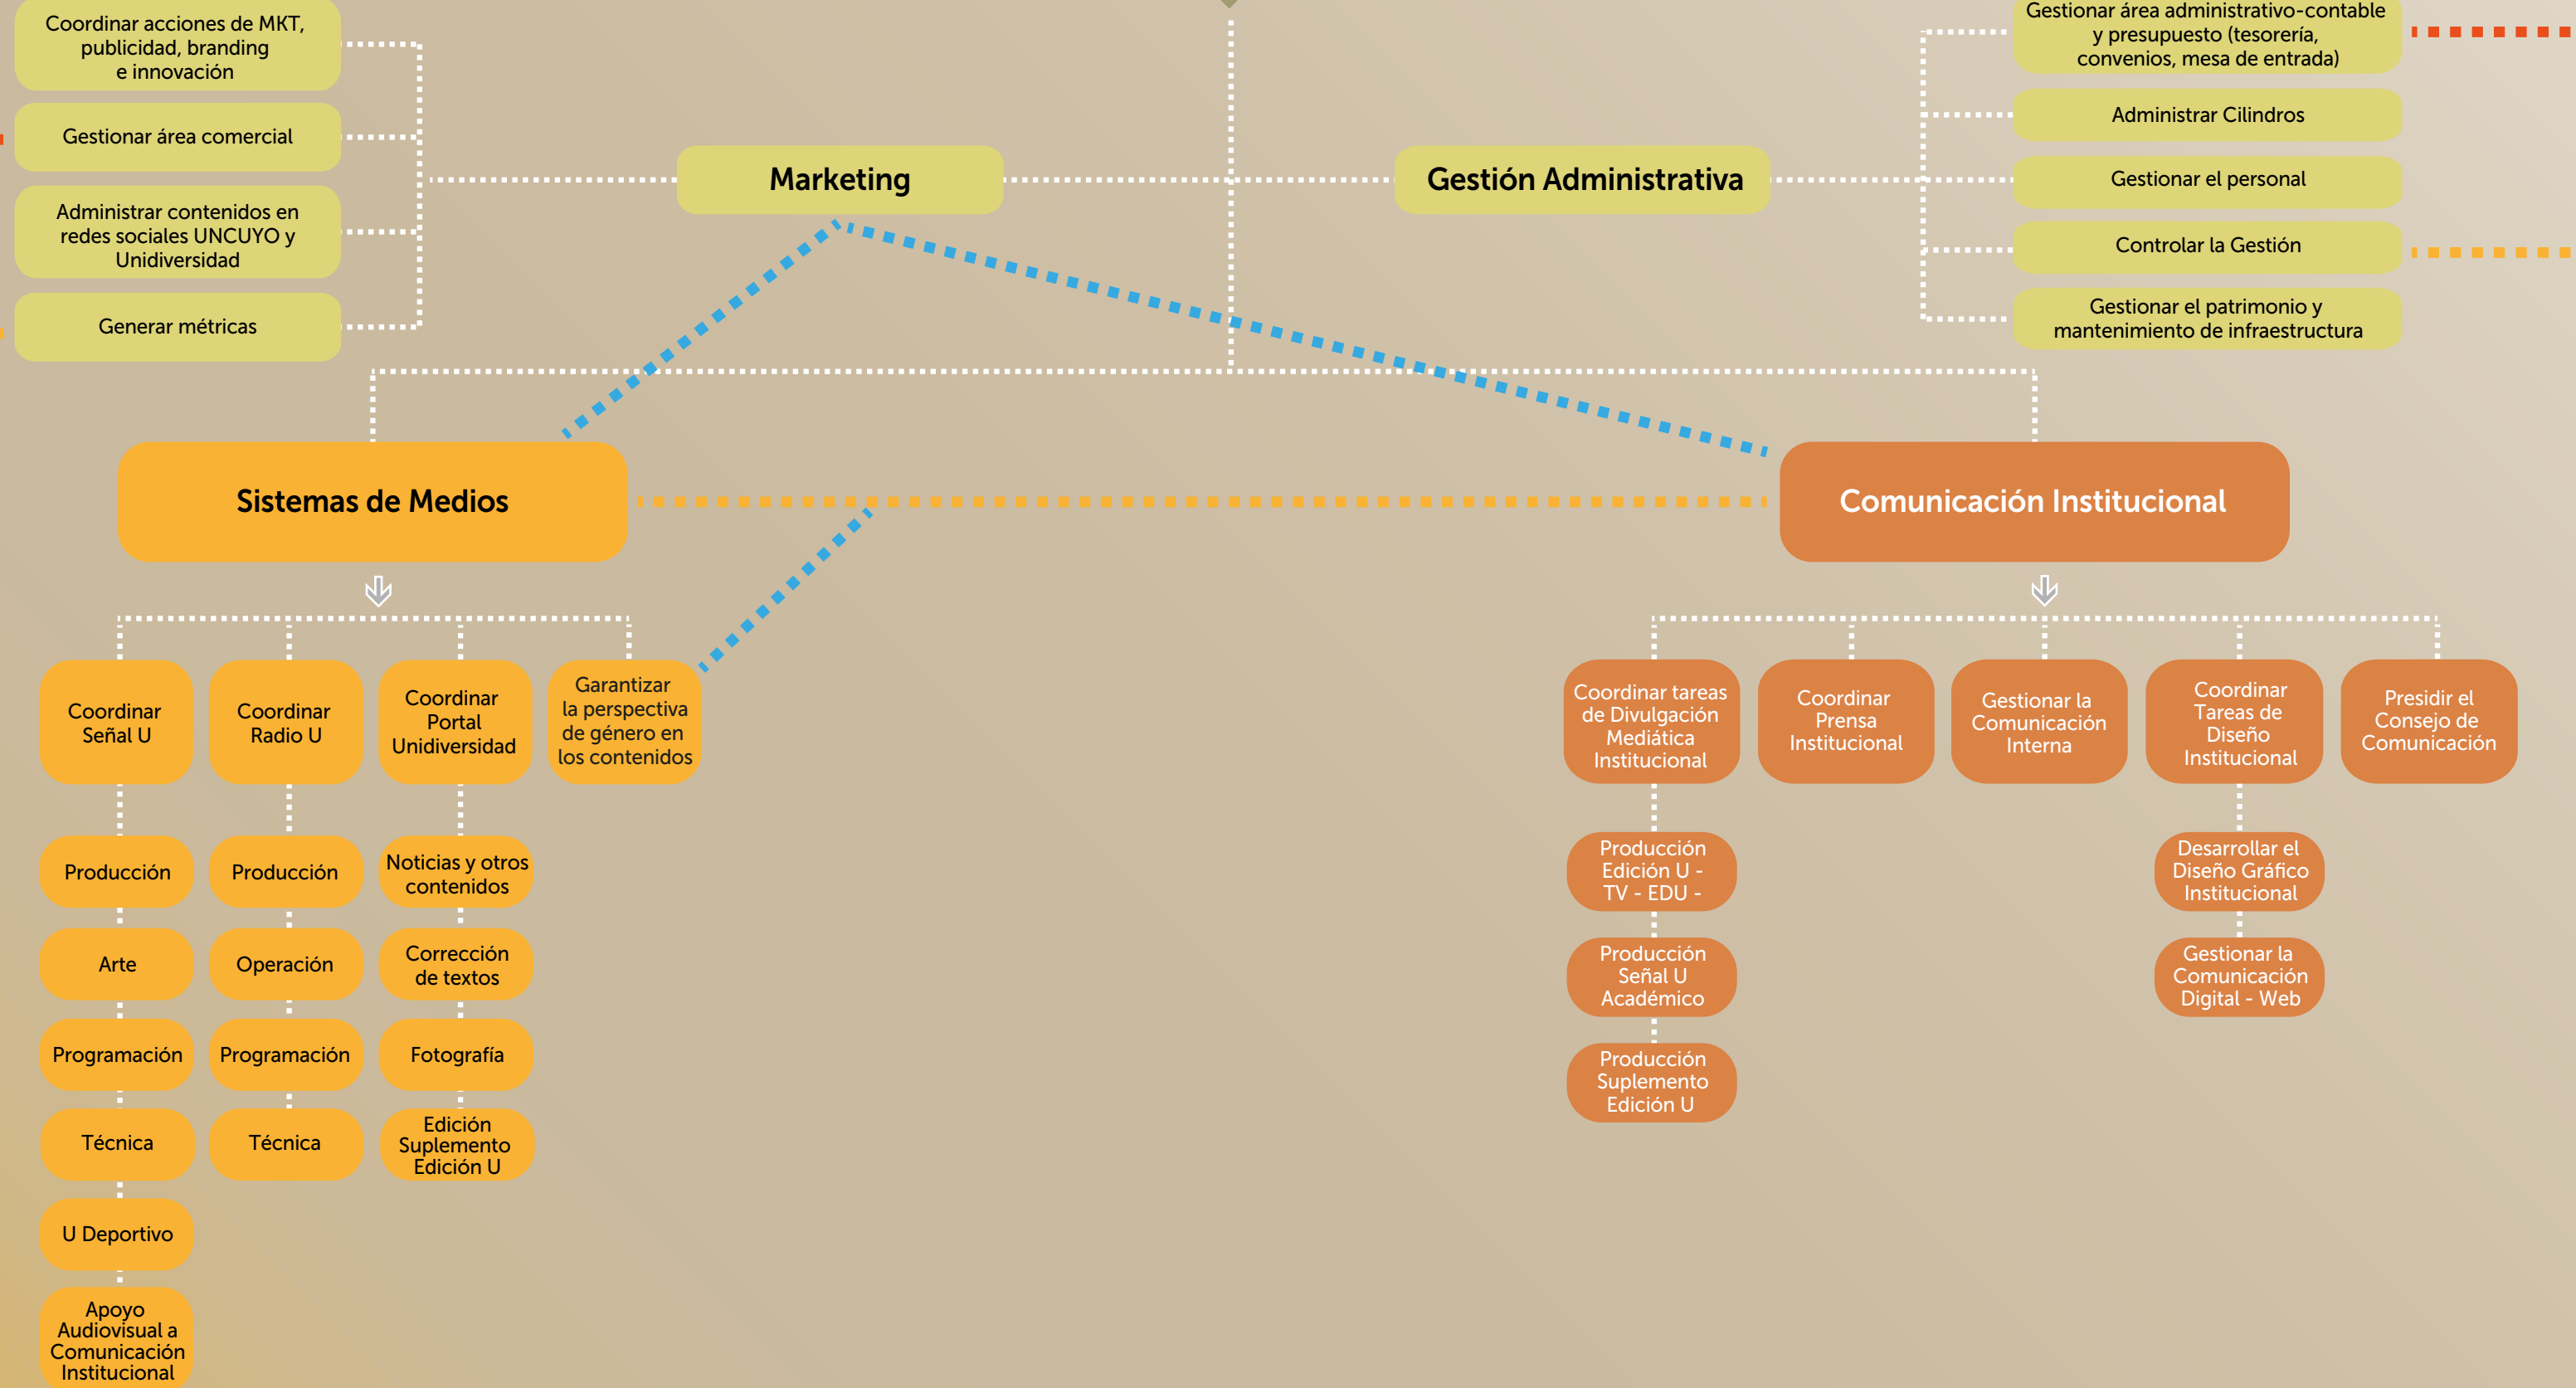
Coordinar acciones de MKT, publicidad, branding e innovación

Gestionar área comercial

Administrar contenidos en redes sociales UNCUYO y Unidiversidad

Generar métricas

Marketing

Gestión Administrativa

Gestionar área administrativo-contable y presupuesto (tesorería, convenios, mesa de entrada)

Administrar Cilindros

Gestionar el personal

Controlar la Gestión

Gestionar el patrimonio y mantenimiento de infraestructura

Sistemas de Medios

Comunicación Institucional

Coordinar Señal U

Coordinar Radio U

Coordinar Portal Unidiversidad

Garantizar la perspectiva de género en los contenidos

Producción

Arte

Programación

Técnica

U Deportivo

Apoyo Audiovisual a Comunicación Institucional

Producción

Operación

Programación

Técnica

Noticias y otros contenidos

Corrección de textos

Fotografía

Edición Suplemento Edición U

Coordinar tareas de Divulgación Mediática Institucional

Coordinar Prensa Institucional

Gestionar la Comunicación Interna

Coordinar Tareas de Diseño Institucional

Presidir el Consejo de Comunicación

Producción Edición U - TV - EDU -

Producción Señal U Académico

Producción Suplemento Edición U

Desarrollar el Diseño Gráfico Institucional

Gestionar la Comunicación Digital - Web